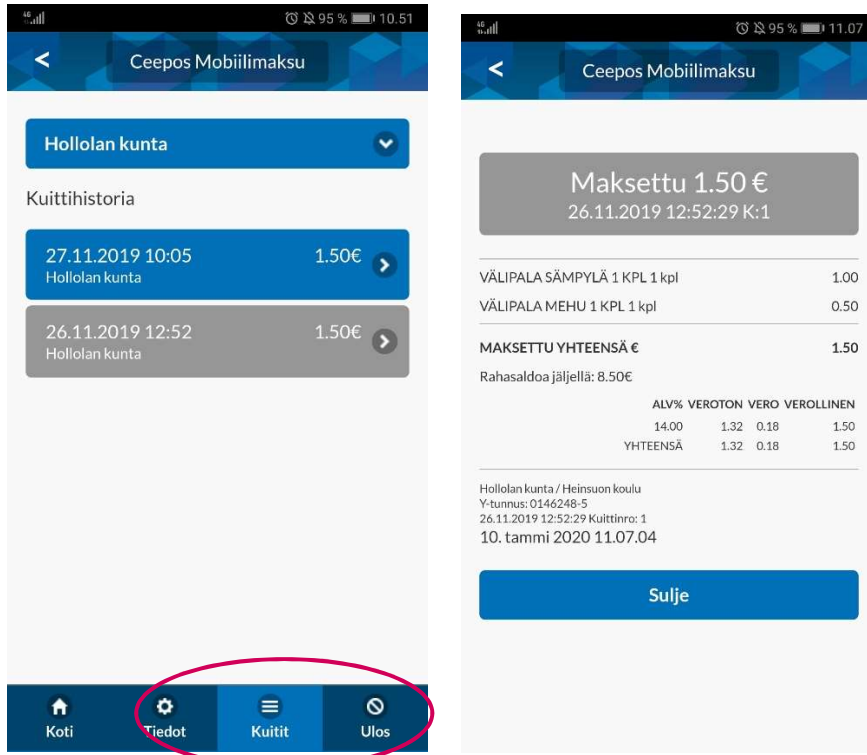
95 % 10.51

<

Ceepos Mobiilimaksu

Hollolan kunta

Kuittihistoria

27.11.2019 10:05 1.50€
Hollolan kunta

26.11.2019 12:52 1.50€
Hollolan kunta

Koti
Tiedot
Kuitit
Ulos

95 % 11.07

<

Ceepos Mobiilimaksu

Maksettu 1.50 €
26.11.2019 12:52:29 K:1

VÄLIPALA SÄMPYLÄ 1 KPL 1 kpl 1.00
VÄLIPALA MEHU 1 KPL 1 kpl 0.50

MAKSETTU YHTEENSÄ € 1.50

Rahasaldoa jäljellä: 8.50€

| | ALV% | VEROTON | VERO | VEROLLINEN |
|---|---|---|---|---|
| | 14.00 | 1.32 | 0.18 | 1.50 |
| YHTEENSÄ | | 1.32 | 0.18 | 1.50 |

Hollolan kunta / Heinsuon koulu
Y-tunnus: 0146248-5
26.11.2019 12:52:29 Kuittinro: 1
10. tammi 2020 11.07.04

Sulje